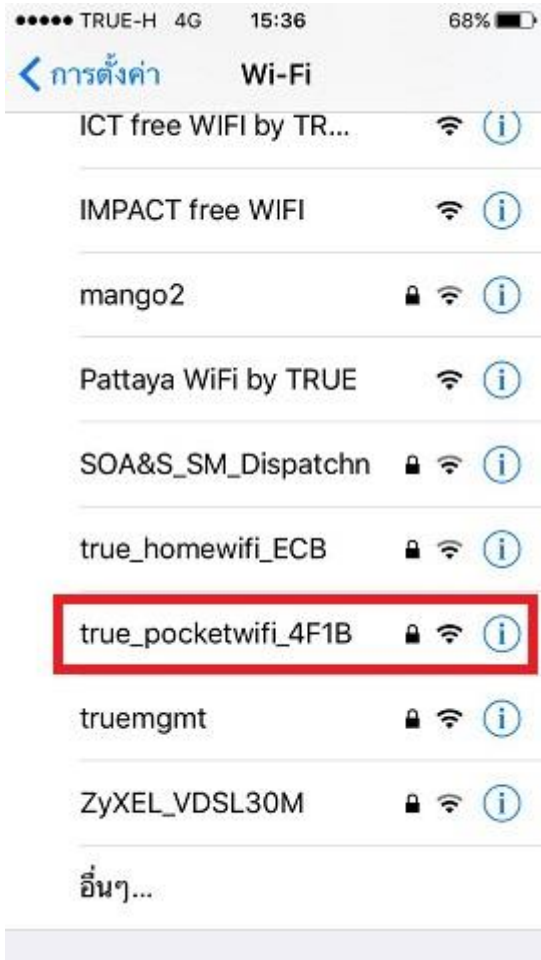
●●●●● TRUE-H 4G 15:36 68%

< การตั้งค่า Wi-Fi

ICT free WIFI by TR...

IMPACT free WIFI

mango2

Pattaya WiFi by TRUE

SOA&S_SM_Dispatchn

true_homewifi_ECB

true_pocketwifi_4F1B

truemgmt

ZyXEL_VDSL30M

อื่นๆ...